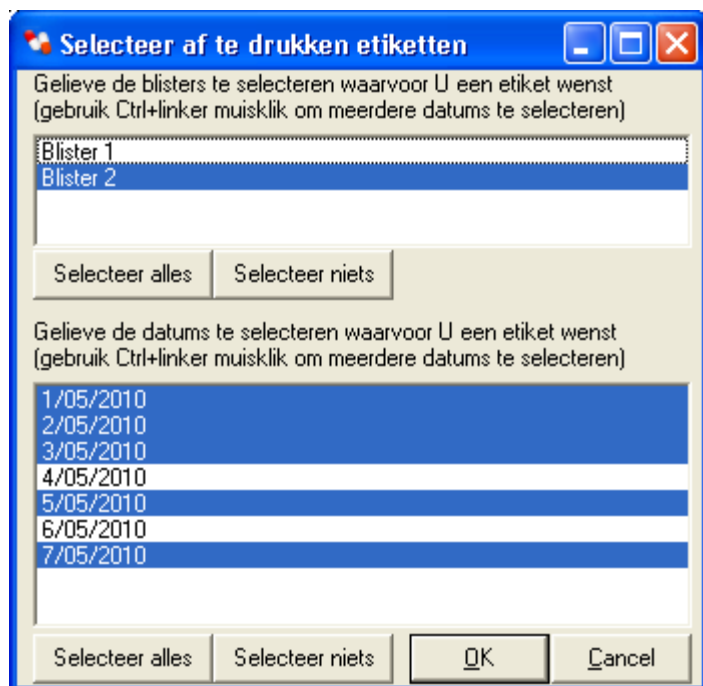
Selecteer af te drukken etiketten

Gelieve de blisters te selecteren waarvoor U een etiket wenst
(gebruik Ctrl+linker muisklik om meerdere datums te selecteren)

Blister 1
Blister 2

Selecteer alles
Selecteer niets

Gelieve de datums te selecteren waarvoor U een etiket wenst
(gebruik Ctrl+linker muisklik om meerdere datums te selecteren)

1/05/2010
2/05/2010
3/05/2010
4/05/2010
5/05/2010
6/05/2010
7/05/2010

Selecteer alles
Selecteer niets
OK
Cancel